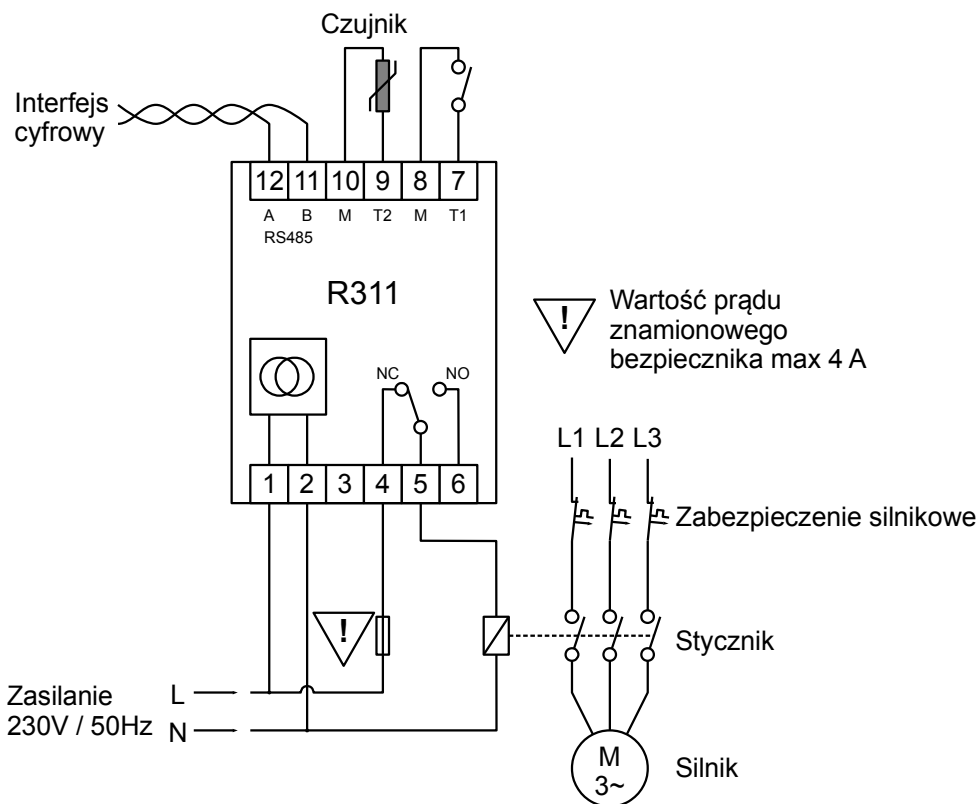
Czujnik

Interfejs cyfrowy

12 11 10 9 8 7
A B M T2 M T1
RS485

R311

!
Wartość prądu znamionowego bezpiecznika max 4 A

NC NO

L1 L2 L3

Zabezpieczenie silnikowe

1 2 3 4 5 6

!

Stycznik

Zasilanie 230V / 50Hz
L
N

M
3~

Silnik